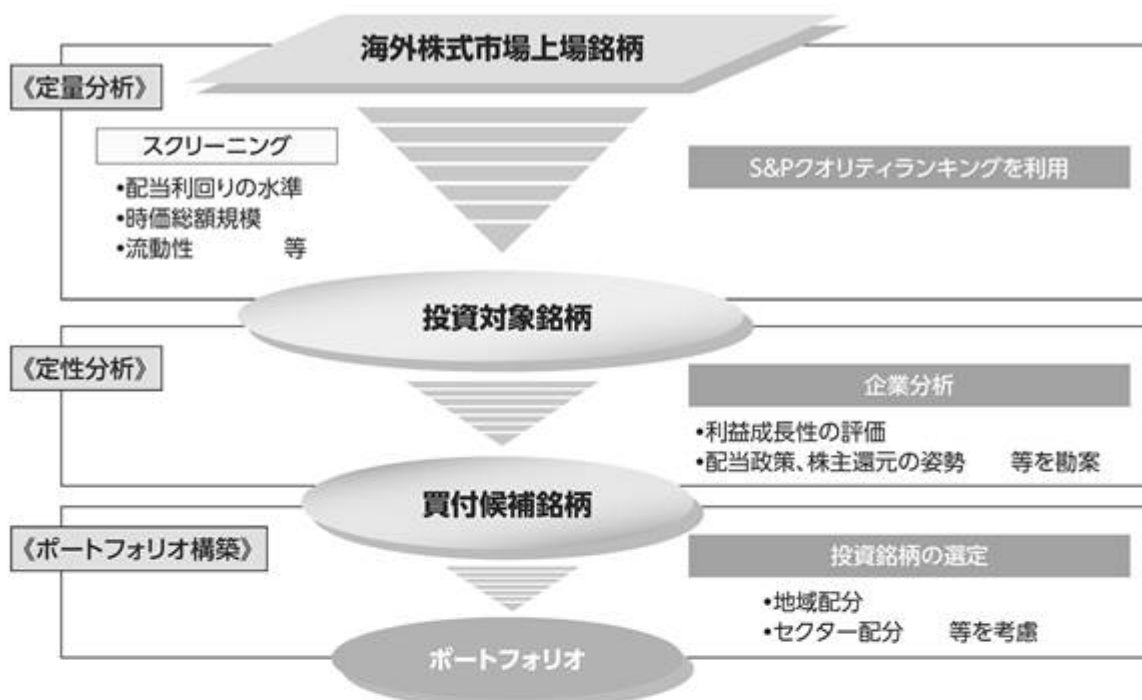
海外株式市場上場銘柄

《定量分析》

スクリーニング
•配当利回りの水準
•時価総額規模
•流動性　等

S&Pクオリティランキングを利用

投資対象銘柄

《定性分析》

企業分析
•利益成長性の評価
•配当政策、株主還元の姿勢　等を勘案

買付候補銘柄

《ポートフォリオ構築》

投資銘柄の選定
•地域配分
•セクター配分　等を考慮

ポートフォリオ